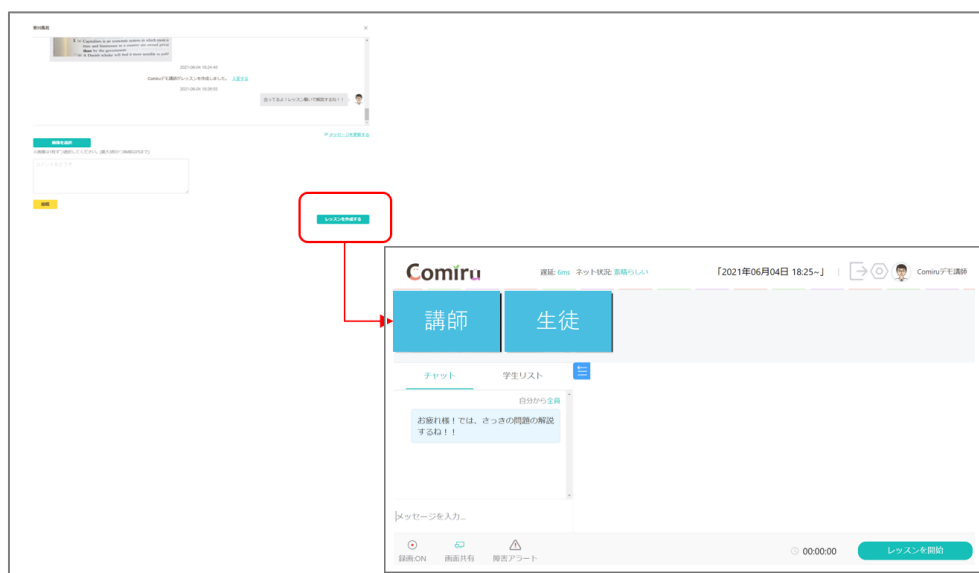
質問履歴

3. In Capitalism is an economic system in which product... tion and businesses in a country are owned privately by the government
4. A Doubt scholar will find it more sensible to pull

2021-06-04 18:25:40

Comiruデモ講師がレッスンを作成しました。 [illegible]

2021-06-04 18:26:03

合ってるよ！レッスン開いて解説するね！！

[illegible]

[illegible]

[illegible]

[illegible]

レッスンを作成する

Comiru

遅延: 6ms ネット状況: 素晴らしい

「2021年06月04日 18:25~」

Comiruデモ講師

講師

生徒

チャット

学生リスト

自分から全員

お疲れ様！では、さっきの問題の解説するね！！

メッセージを入力...

録画:ON

画面共有

障害アラート

00:00:00

レッスンを開始